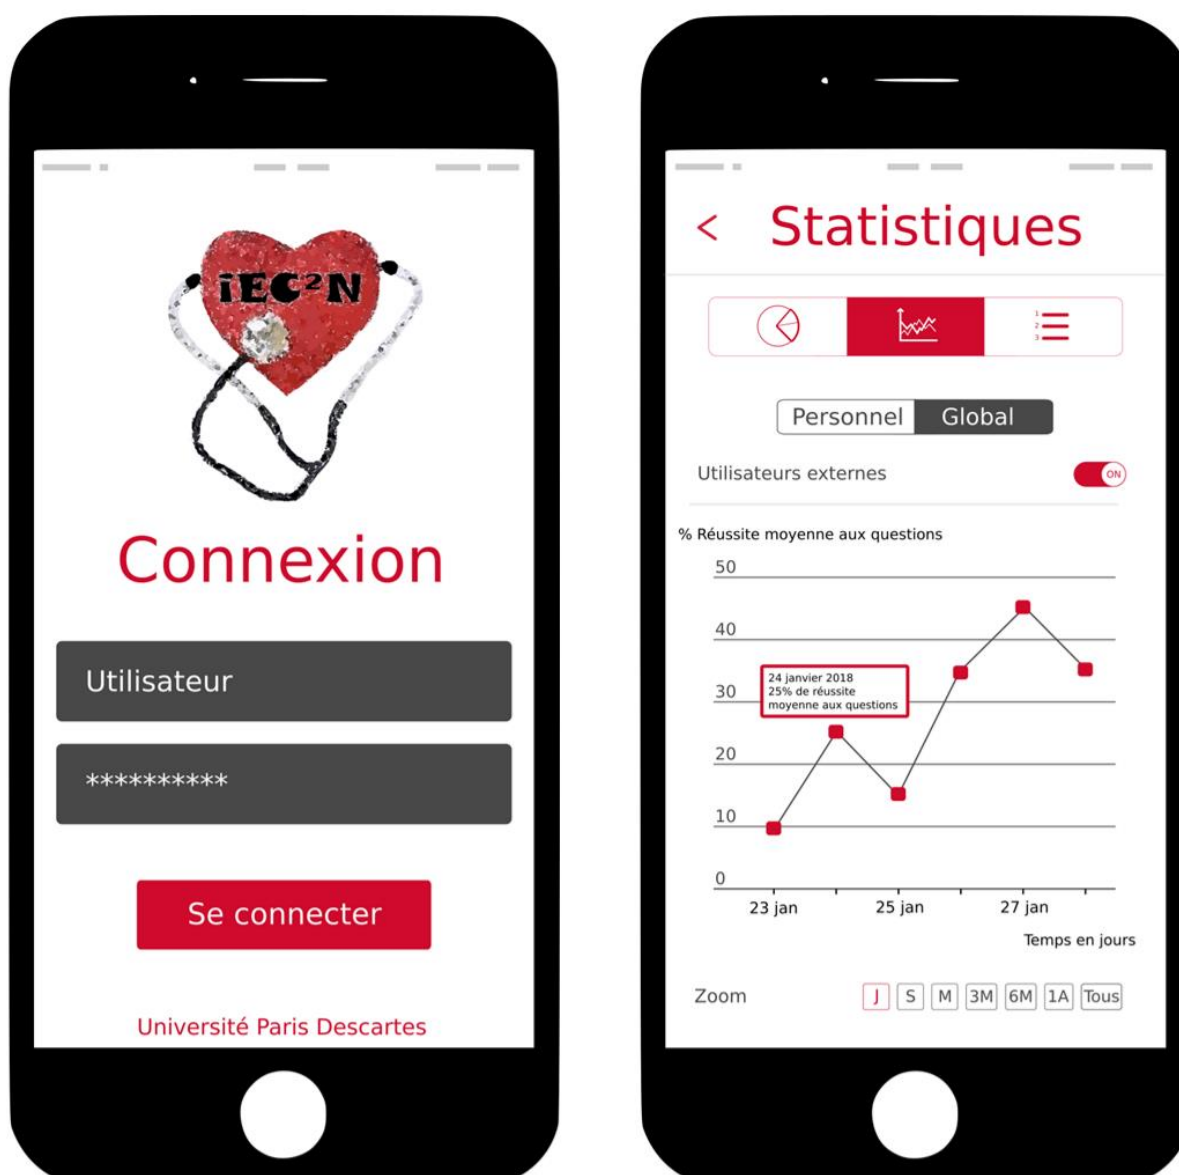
iEC²N

Connexion

Utilisateur

**********

Se connecter

Université Paris Descartes

< Statistiques

Personnel Global

Utilisateurs externes ON

% Réussite moyenne aux questions

50
40
30
20
10
0

24 janvier 2018
25% de réussite
moyenne aux questions

23 jan 25 jan 27 jan

Temps en jours

Zoom J S M 3M 6M 1A Tous